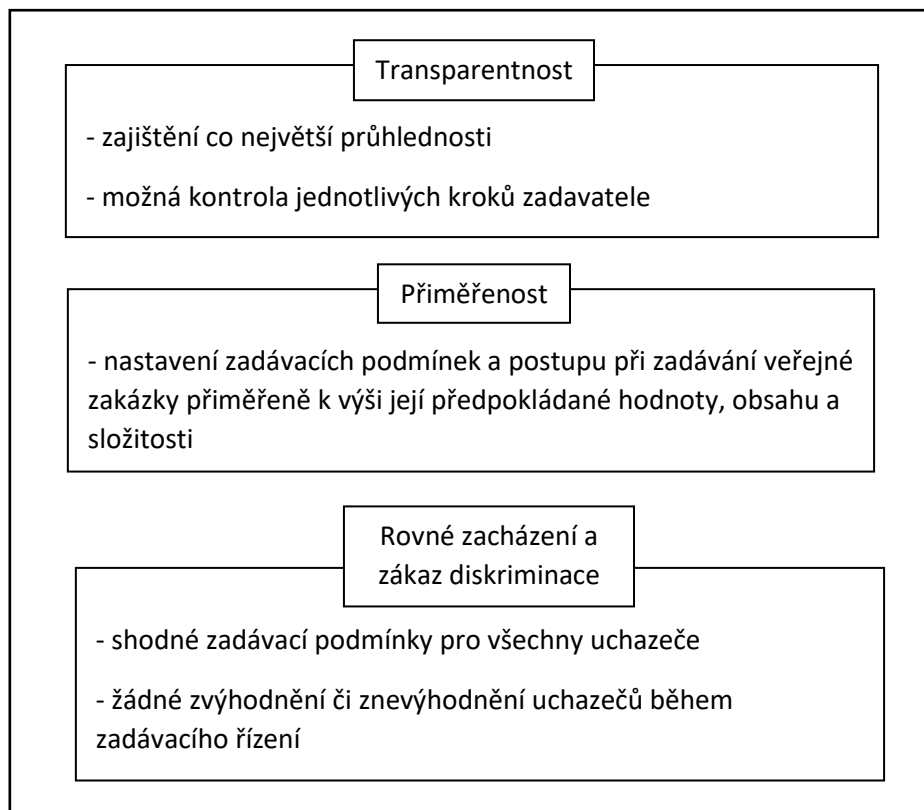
Transparentnost

- zajištění co největší průhlednosti

- možná kontrola jednotlivých kroků zadavatele

Přiměřenost

- nastavení zadávacích podmínek a postupu při zadávání veřejné zakázky přiměřeně k výši její předpokládané hodnoty, obsahu a složitosti

Rovné zacházení a zákaz diskriminace

- shodné zadávací podmínky pro všechny uchazeče

- žádné zvýhodnění či znevýhodnění uchazečů během zadávacího řízení